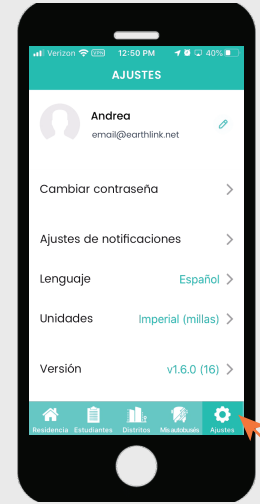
Verizon 12:50 PM 40%

AJUSTES

Andrea
email@earthlink.net

Cambiar contraseña

Ajustes de notificaciones

Lenguaje Español

Unidades Imperial (millas)

Versión v1.6.0 (16)

Residencia Estudiantes Distritos Mis autobuses Ajustes